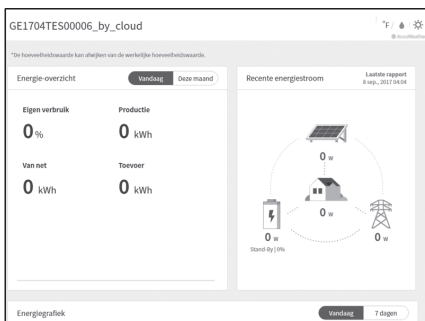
GE1704TES00006_by_cloud

°F | ☀

© AccuWeather

*De hoeveelheidswaarde kan afwijken van de werkelijke hoeveelheidswaarde.

Energie-overzicht

Vandaag | Deze maand

Eigen verbruik
0 %

Productie
0 kWh

Van net
0 kWh

Toevoer
0 kWh

Recente energiestroom

Laatste rapport
8 sep., 2017 04:04

0 W

0 W

0 W
Stand-By | 0%

0 W

Energiegrafiek

Vandaag | 7 dagen